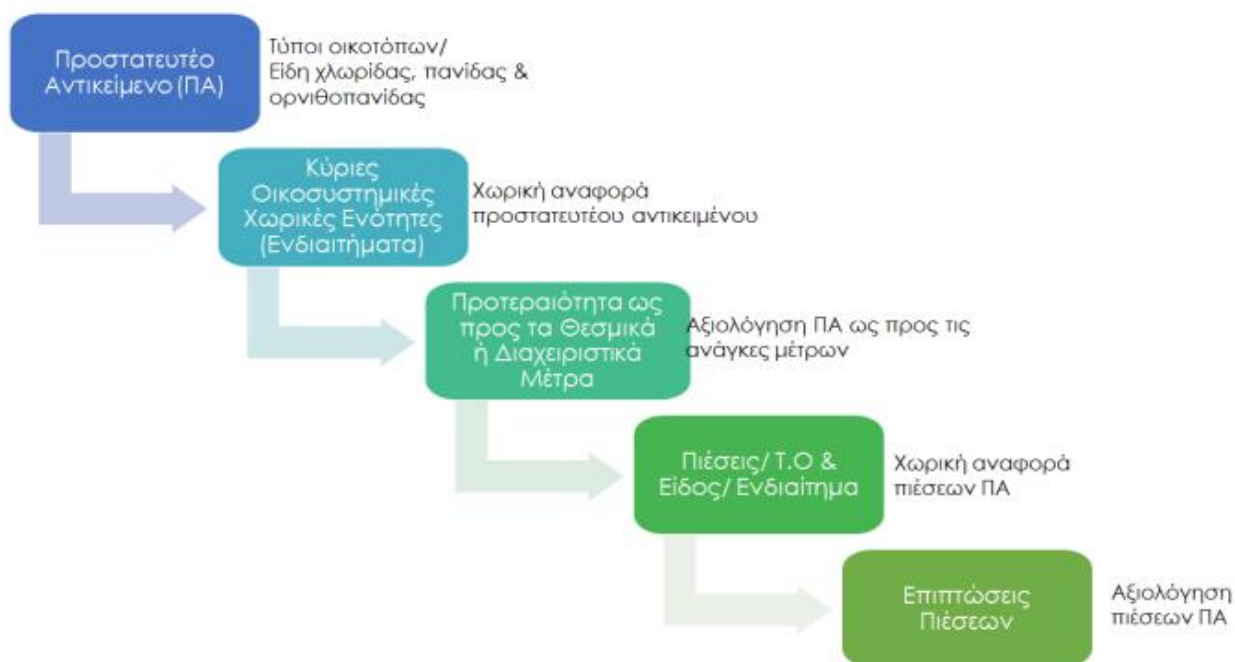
Προστατευτέο Αντικείμενο (ΠΑ)

Τύποι οικοτόπων/ Είδη χλωρίδας, πανίδας & ορνιθοπανίδας

Κύριες Οικοσυστημικές Χωρικές Ενότητες (Ενδιαιτήματα)

Χωρική αναφορά προστατευτέου αντικειμένου

Προτεραιότητα ως προς τα Θεσμικά ή Διαχειριστικά Μέτρα

Αξιολόγηση ΠΑ ως προς τις ανάγκες μέτρων

Πιέσεις/ Τ.Ο & Είδος/ Ενδιαίτημα

Χωρική αναφορά πιέσεων ΠΑ

Επιπτώσεις Πιέσεων

Αξιολόγηση πιέσεων ΠΑ